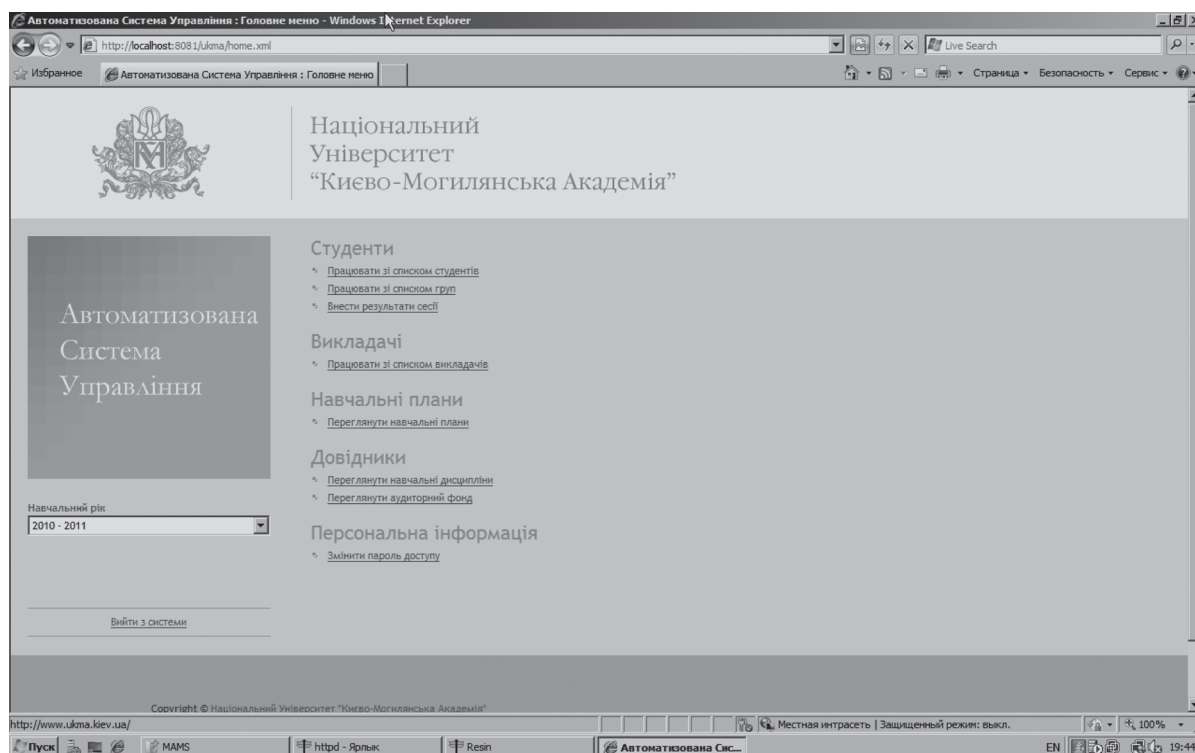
Автоматизована Система Управління : Головне меню - Windows Internet Explorer

http://localhost:8081/ukma/home.xml

Live Search

Избранное

Автоматизована Система Управління : Головне меню

Страница ▾ Безопасность ▾ Сервис ▾

Національний
Університет
"Києво-Могилянська Академія"

Автоматизована
Система
Управління

Навчальний рік

2010 - 2011

Вийти з системи

Студенти

Працювати зі списком студентів

Працювати зі списком груп

Внести результати сесії

Викладачі

Працювати зі списком викладачів

Навчальні плани

Переглянути навчальні плани

Довідники

Переглянути навчальні дисципліни

Переглянути аудиторний фонд

Персональна інформація

Змінити пароль доступу

Copyright © Національний Університет "Києво-Могилянська Академія"

http://www.ukma.kiev.ua/

Местная интрасеть | Защищенный режим: выкл.

100%

Пуск

MAMS

httpd - Ярлык

Resin

Автоматизована Сис...

EN

19:44